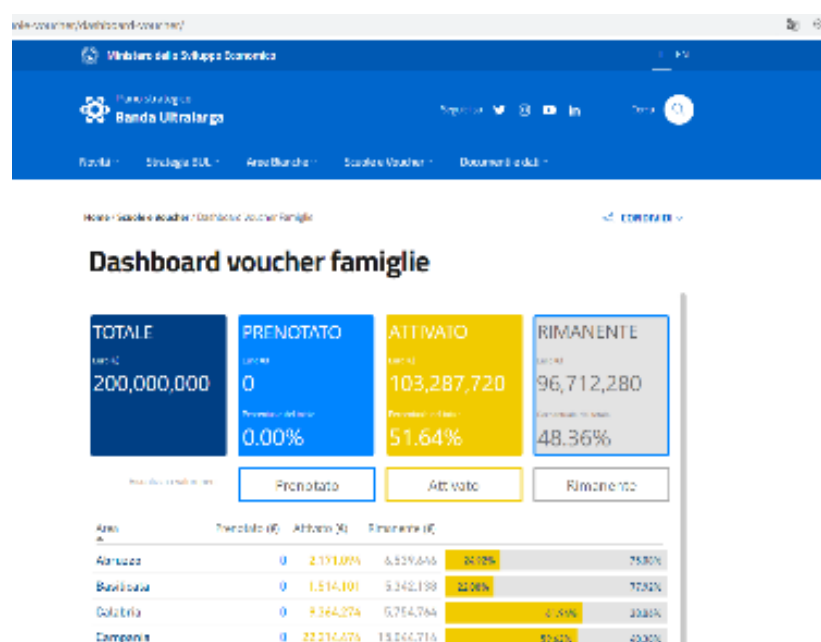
ale-voucher/dashboard-voucher/

Ministero dello Sviluppo Economico

EN

Piano Strategico
Banda Ultralarga

Seguici

Cerca

Novità Strategia BUL Aree Bianche Scuole e Voucher Documenti e dati

Home / Scuole e voucher / Dashboard Voucher Famiglie

CONDIVIDI

Dashboard voucher famiglie

TOTALE
(in €)
200,000,000

PRENOTATO
(in €)
0
Percentuale del totale
0.00%

ATTIVATO
(in €)
103,287,720
Percentuale del totale
51.64%

RIMANENTE
(in €)
96,712,280
Percentuale del totale
48.36%

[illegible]

Prenotato | Attivato | Rimanente

| Area | Prenotato (€) | Attivato (€) | Rimanente (€) | | |
|---|---|---|---|---|---|
| Abruzzo | 0 | 2,191,094 | 6,559,846 | 24.92% | 75.08% |
| Basilicata | 0 | 1,514,101 | 5,242,138 | 22.08% | 77.92% |
| Calabria | 0 | 9,364,274 | 5,754,764 | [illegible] | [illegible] |
| Campania | 0 | 22,214,474 | 15,066,716 | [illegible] | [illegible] |